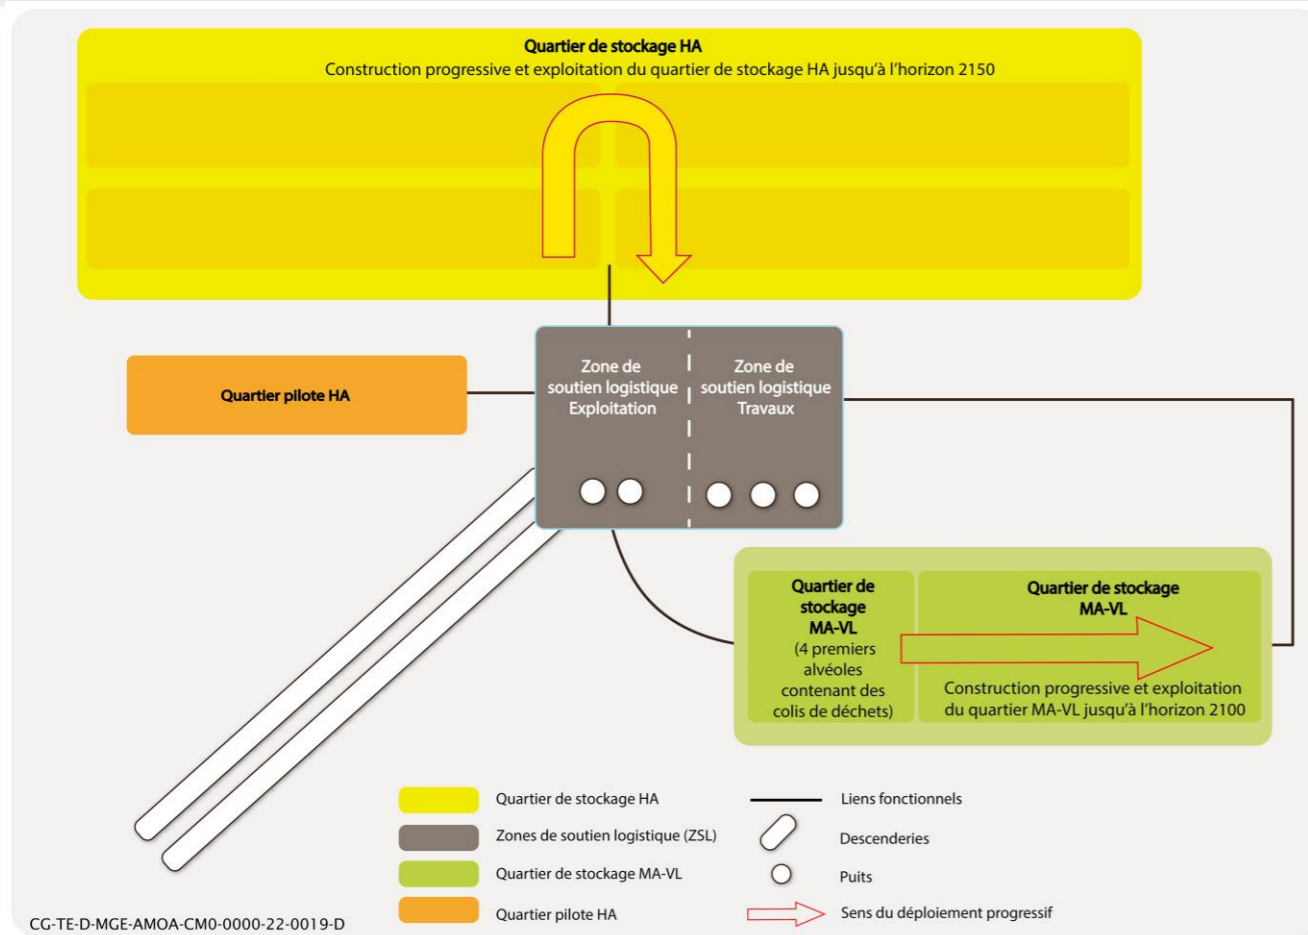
**Quartier de stockage HA**
Construction progressive et exploitation du quartier de stockage HA jusqu'à l'horizon 2150

**Quartier pilote HA**

Zone de soutien logistique Exploitation

Zone de soutien logistique Travaux

**Quartier de stockage MA-VL**
(4 premiers alvéoles contenant des colis de déchets)

**Quartier de stockage MA-VL**
Construction progressive et exploitation du quartier MA-VL jusqu'à l'horizon 2100

Quartier de stockage HA
Zones de soutien logistique (ZSL)
Quartier de stockage MA-VL
Quartier pilote HA

Liens fonctionnels
Descenderies
Puits
Sens du déploiement progressif

CG-TE-D-MGE-AMOA-CM0-0000-22-0019-D